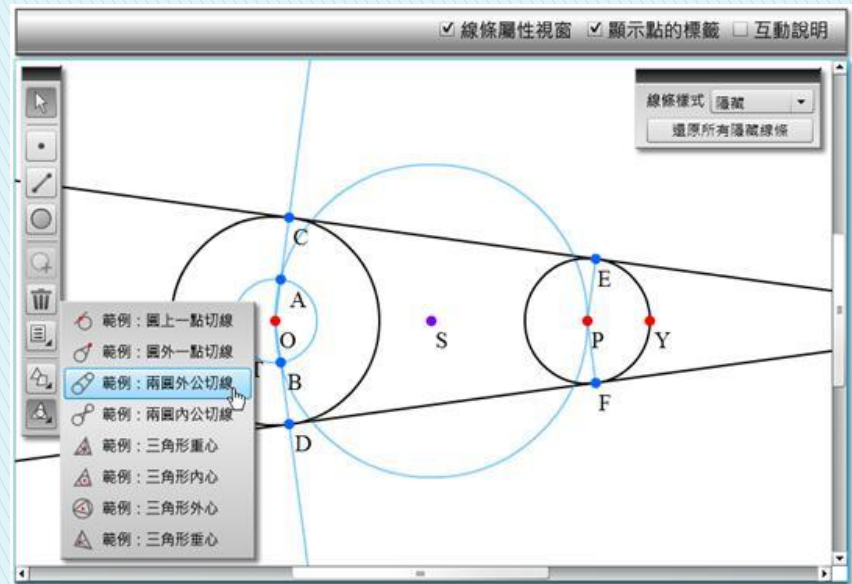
☑ 線條屬性視窗 ☑ 顯示點的標籤 ☐ 互動說明

線條樣式 隱藏

還原所有隱藏線條

C

A

O

T

B

D

S

E

P

Y

F

範例：圓上一點切線

範例：圓外一點切線

範例：兩圓外公切線

範例：兩圓內公切線

範例：三角形重心

範例：三角形內心

範例：三角形外心

範例：三角形垂心